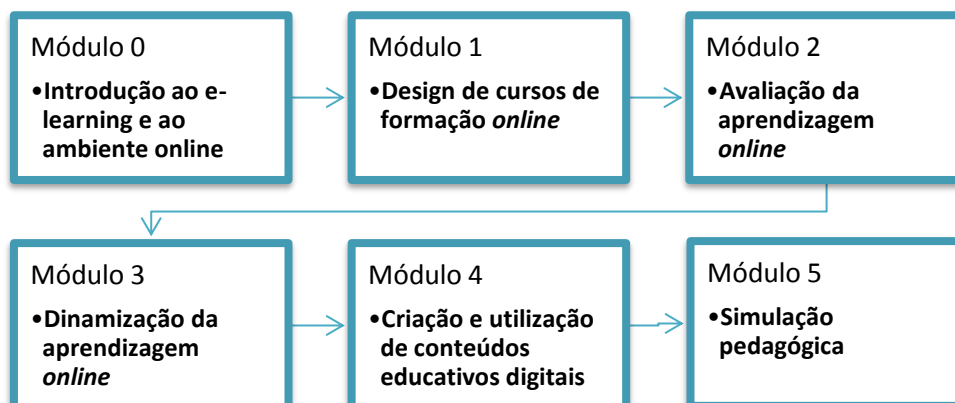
Módulo 0

•Introdução ao e-learning e ao ambiente online

Módulo 1

•Design de cursos de formação *online*

Módulo 2

•Avaliação da aprendizagem *online*

Módulo 3

•Dinamização da aprendizagem *online*

Módulo 4

•Criação e utilização de conteúdos educativos digitais

Módulo 5

•Simulação pedagógica